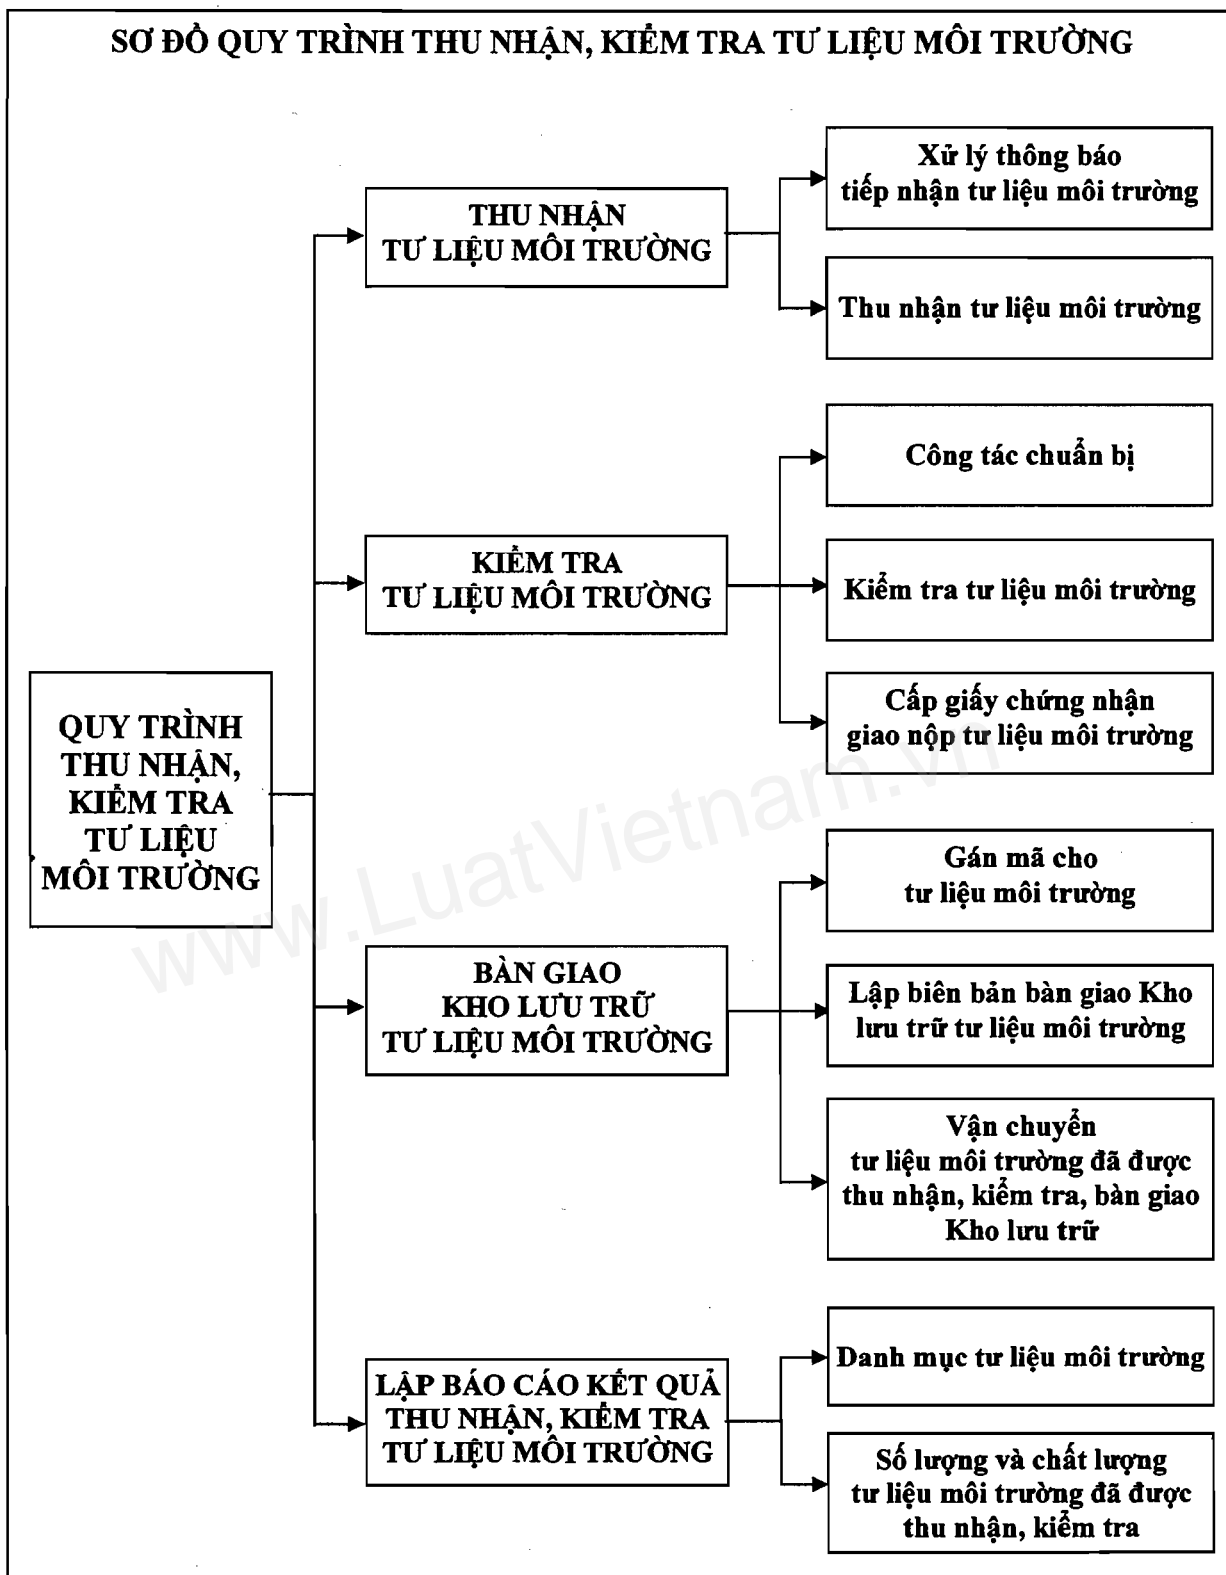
SƠ ĐỒ QUY TRÌNH THU NHẬN, KIỂM TRA TƯ LIỆU MÔI TRƯỜNG

QUY TRÌNH THU NHẬN, KIỂM TRA TƯ LIỆU MÔI TRƯỜNG

THU NHẬN TƯ LIỆU MÔI TRƯỜNG

Xử lý thông báo tiếp nhận tư liệu môi trường

Thu nhận tư liệu môi trường

KIỂM TRA TƯ LIỆU MÔI TRƯỜNG

Công tác chuẩn bị

Kiểm tra tư liệu môi trường

Cấp giấy chứng nhận giao nộp tư liệu môi trường

BÀN GIAO KHO LƯU TRỮ TƯ LIỆU MÔI TRƯỜNG

Gán mã cho tư liệu môi trường

Lập biên bản bàn giao Kho lưu trữ tư liệu môi trường

Vận chuyển tư liệu môi trường đã được thu nhận, kiểm tra, bàn giao Kho lưu trữ

LẬP BÁO CÁO KẾT QUẢ THU NHẬN, KIỂM TRA TƯ LIỆU MÔI TRƯỜNG

Danh mục tư liệu môi trường

Số lượng và chất lượng tư liệu môi trường đã được thu nhận, kiểm tra

www.LuatVietnam.vn